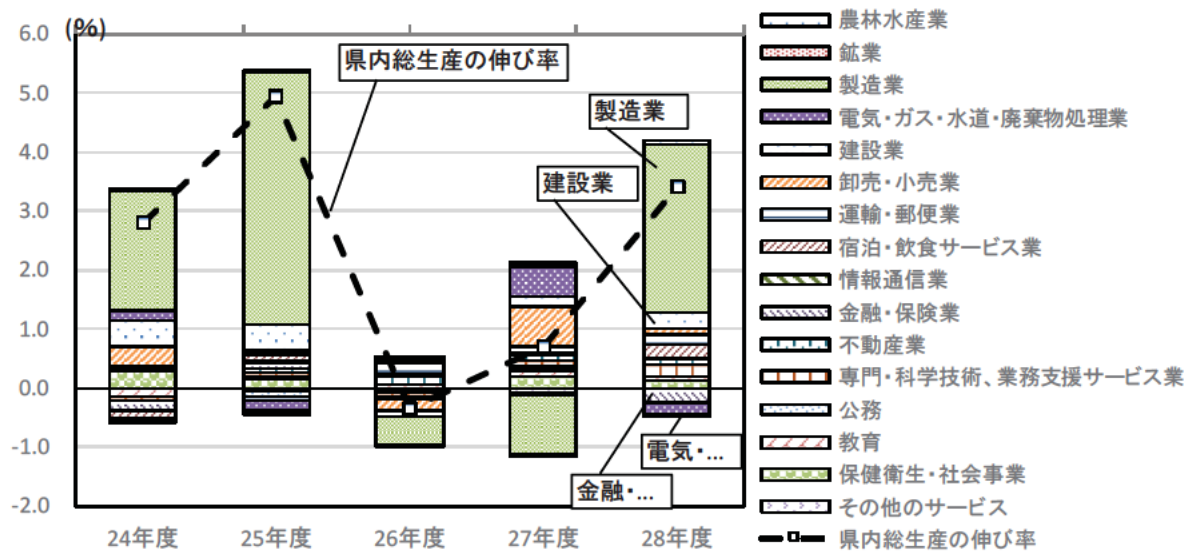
(%)
6.0
5.0
4.0
3.0
2.0
1.0
0.0
-1.0
-2.0

県内総生産の伸び率
製造業
建設業
電気・...
金融・...

24年度
25年度
26年度
27年度
28年度

農林水産業
鉱業
製造業
電気・ガス・水道・廃棄物処理業
建設業
卸売・小売業
運輸・郵便業
宿泊・飲食サービス業
情報通信業
金融・保険業
不動産業
専門・科学技術、業務支援サービス業
公務
教育
保健衛生・社会事業
その他のサービス
県内総生産の伸び率